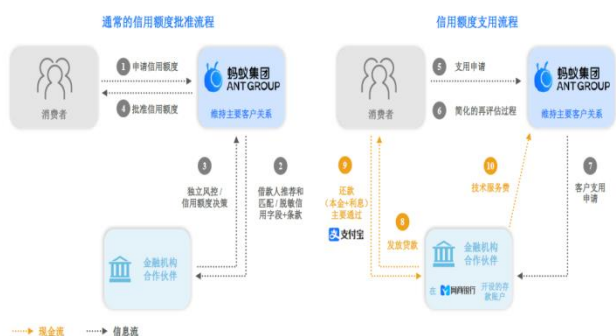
通常的信用额度批准流程

1 申请信用额度

4 批准信用额度

消费者

蚂蚁集团 ANT GROUP

维持主要客户关系

3 独立风控 / 信用额度决策

2 借款人推荐和匹配 / 脱敏信用字段+条款

金融机构合作伙伴

信用额度支用流程

5 支用申请

6 简化的再评估过程

消费者

蚂蚁集团 ANT GROUP

维持主要客户关系

9 还款（本金+利息）主要通过 支付宝

8 发放贷款

10 技术服务费

7 客户支用申请

金融机构合作伙伴

在 网商银行 开设的存款账户

现金流 信息流